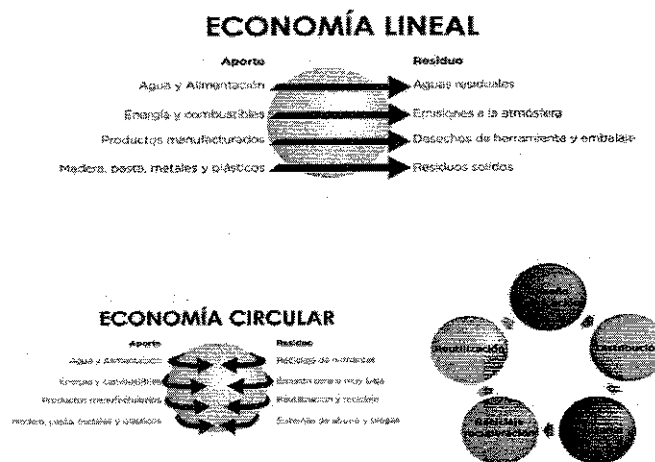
ECONOMÍA LINEAL

Aporte
Agua y Alimentación
Energía y combustibles
Productos manufacturados
Madera, pasta, metales y plásticos

Residuo
Aguas residuales
Emisiones a la atmósfera
Desechos de herramienta y embalaje
Residuos sólidos

ECONOMÍA CIRCULAR

Aporte
Agua y alimentación
Energía y combustibles
Productos manufacturados
madera, pasta, metales y plásticos

Residuo
Reciclaje de nutrientes
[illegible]
Reutilización y reciclaje
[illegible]

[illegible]
Distribución
Reutilización
Reciclaje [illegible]
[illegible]